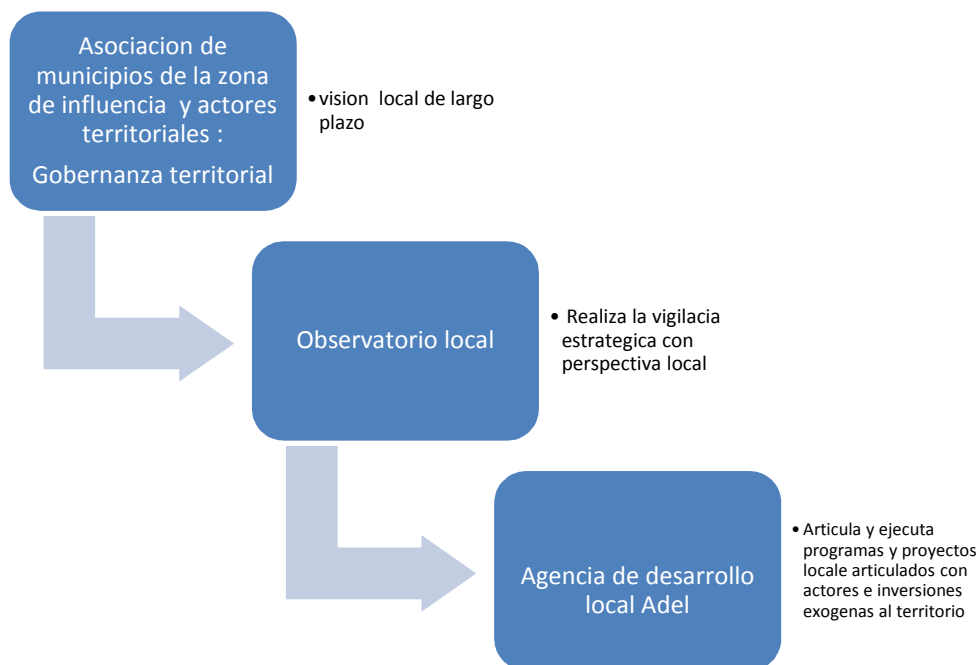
Asociacion de municipios de la zona de influencia y actores territoriales :

Gobernanza territorial

• vision local de largo plazo

Observatorio local

• Realiza la vigilacia estrategica con perspectiva local

Agencia de desarrollo local Adel

• Articula y ejecuta programas y proyectos locale articulados con actores e inversiones exogenas al territorio